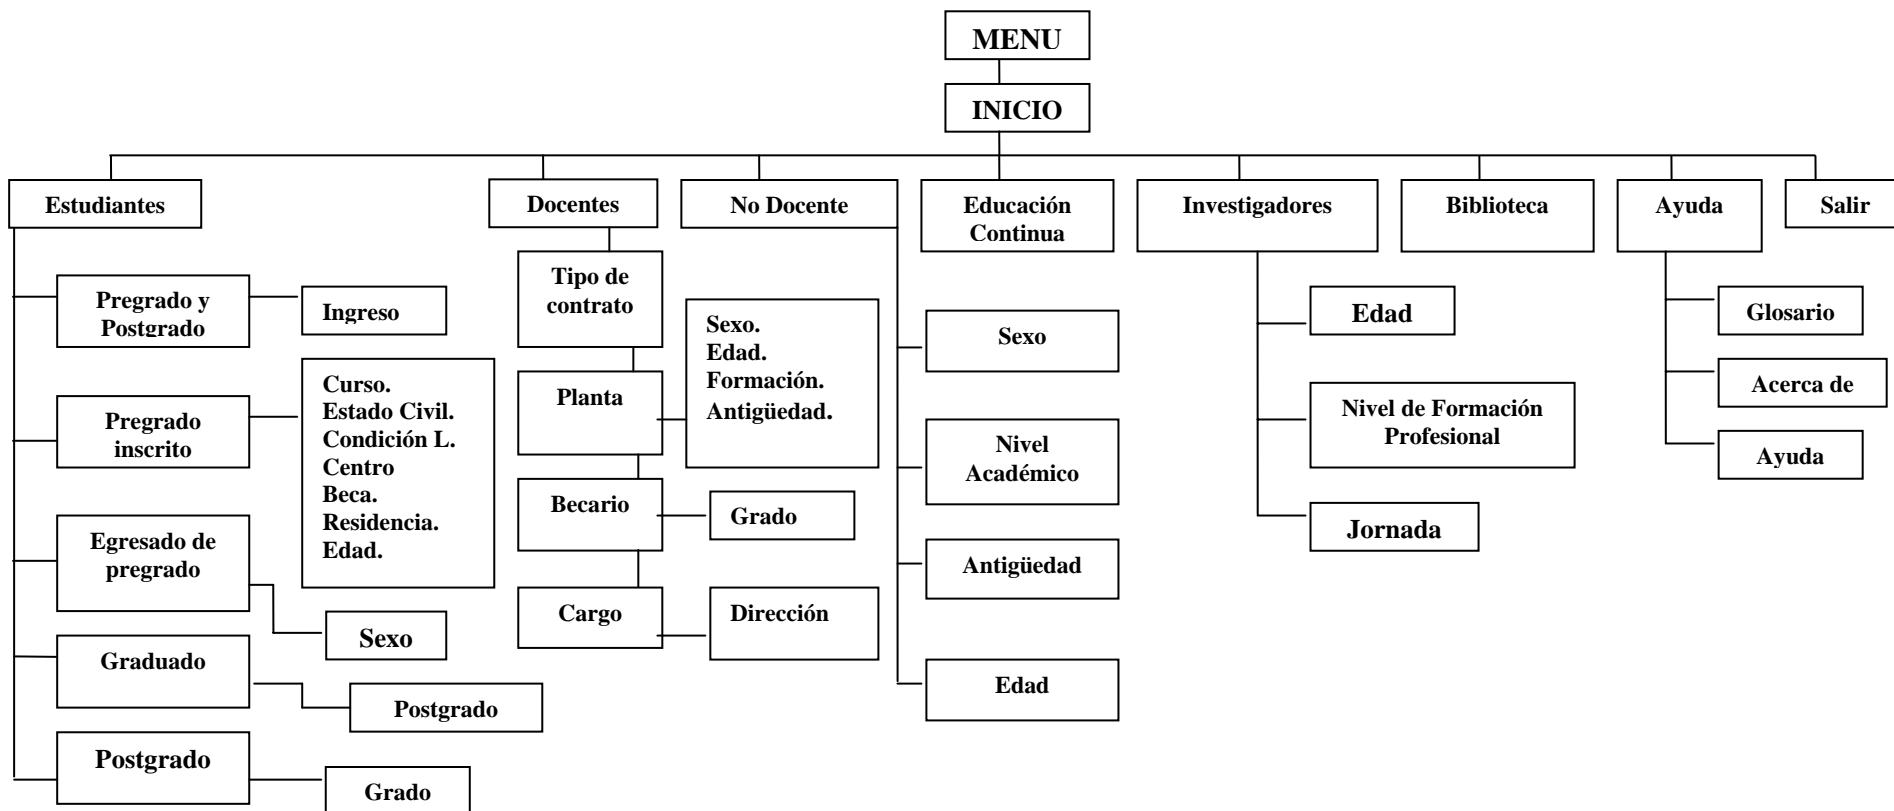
MENU

INICIO

Estudiantes

Docentes

No Docente

Educación Continua

Investigadores

Biblioteca

Ayuda

Salir

Pregrado y Postgrado

Ingreso

Pregrado inscrito

Curso.
Estado Civil.
Condición L.
Centro
Beca.
Residencia.
Edad.

Egresado de pregrado

Sexo

Graduado

Postgrado

Postgrado

Grado

Tipo de contrato

Planta

Sexo.
Edad.
Formación.
Antigüedad.

Becario

Grado

Cargo

Dirección

Sexo

Nivel Académico

Antigüedad

Edad

Edad

Nivel de Formación Profesional

Jornada

Glosario

Acerca de

Ayuda